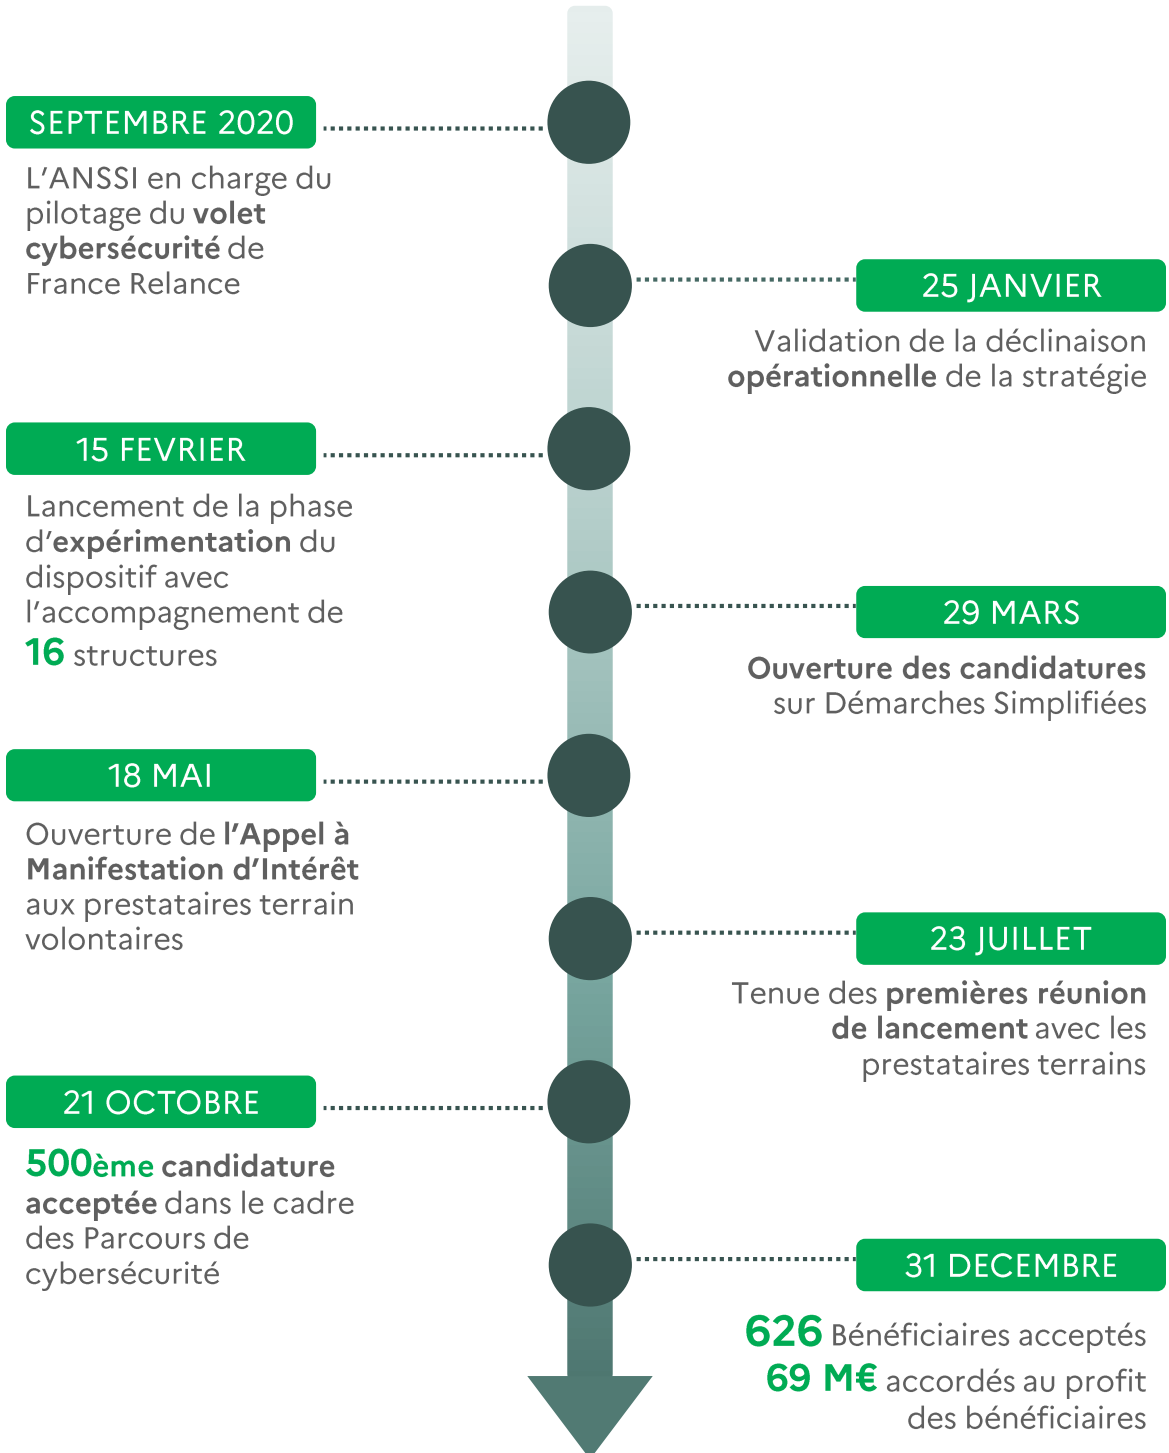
SEPTEMBRE 2020

L’ANSSI en charge du pilotage du volet cybersécurité de France Relance

25 JANVIER

Validation de la déclinaison opérationnelle de la stratégie

15 FEVRIER

Lancement de la phase d’expérimentation du dispositif avec l’accompagnement de 16 structures

29 MARS

Ouverture des candidatures sur Démarches Simplifiées

18 MAI

Ouverture de l’Appel à Manifestation d’Intérêt aux prestataires terrain volontaires

23 JUILLET

Tenue des premières réunion de lancement avec les prestataires terrains

21 OCTOBRE

500ème candidature acceptée dans le cadre des Parcours de cybersécurité

31 DECEMBRE

626 Bénéficiaires acceptés
69 M€ accordés au profit des bénéficiaires